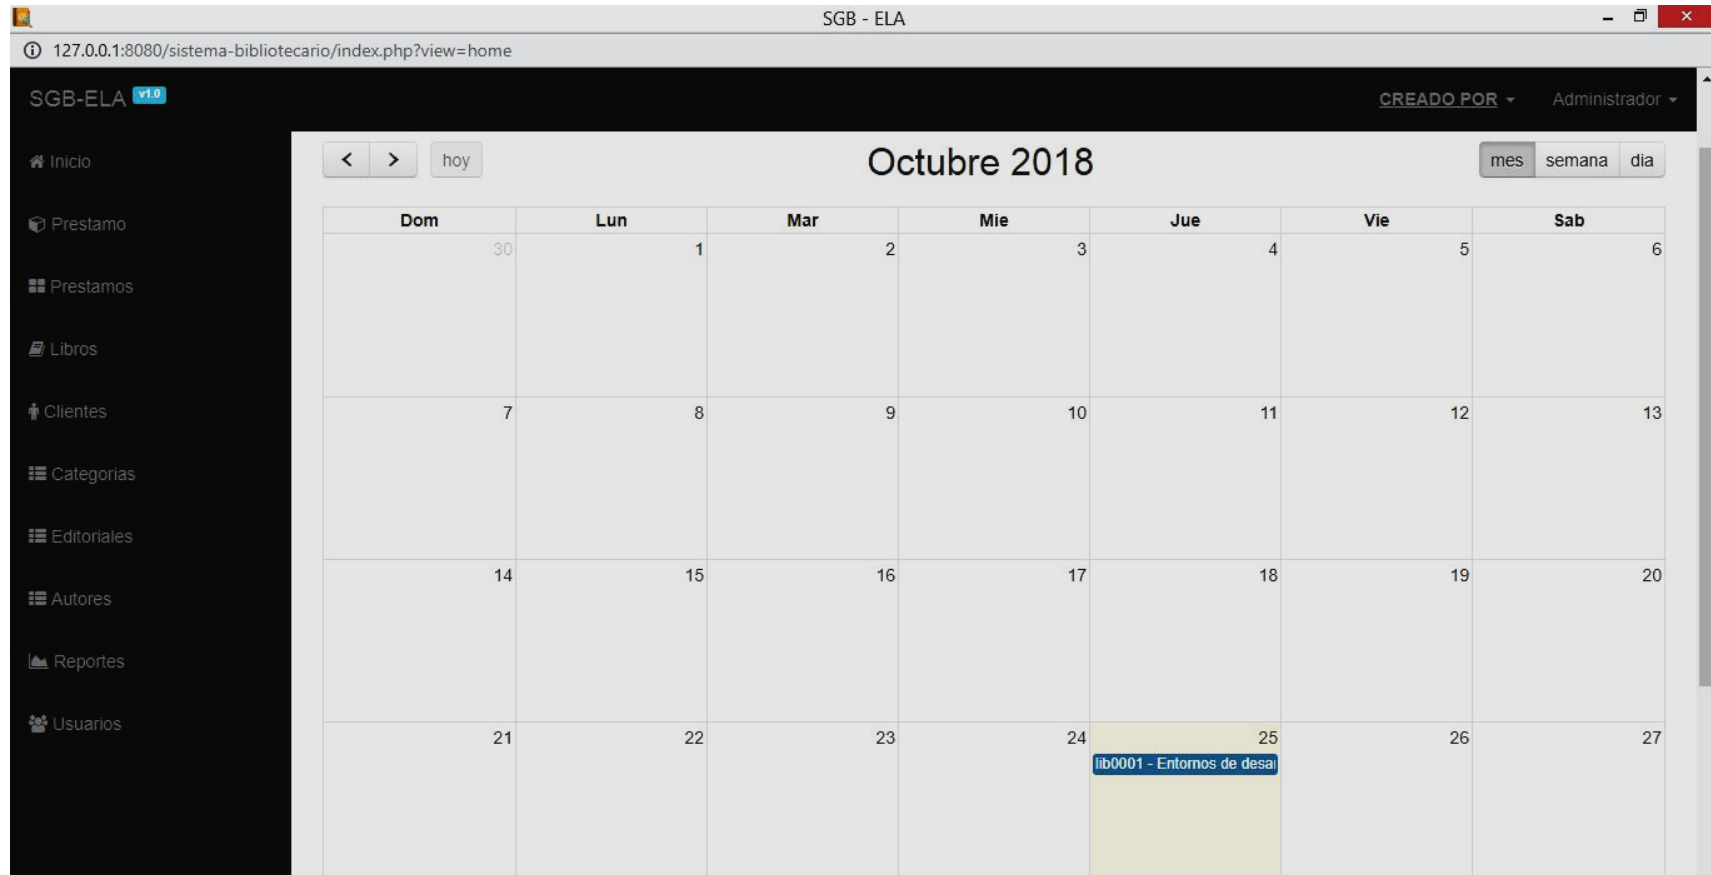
SGB - ELA

127.0.0.1:8080/sistema-bibliotecario/index.php?view=home

SGB-ELA v1.0

CREADO POR

Administrador

Inicio

Prestamo

Prestamos

Libros

Clientes

Categorias

Editoriales

Autores

Reportes

Usuarios

<

>

hoy

Octubre 2018

mes

semana

dia

| Dom | Lun | Mar | Mie | Jue | Vie | Sab |
|---|---|---|---|---|---|---|
| 30 | 1 | 2 | 3 | 4 | 5 | 6 |
| 7 | 8 | 9 | 10 | 11 | 12 | 13 |
| 14 | 15 | 16 | 17 | 18 | 19 | 20 |
| 21 | 22 | 23 | 24 | 25 lib0001 - Entornos de desa | 26 | 27 |